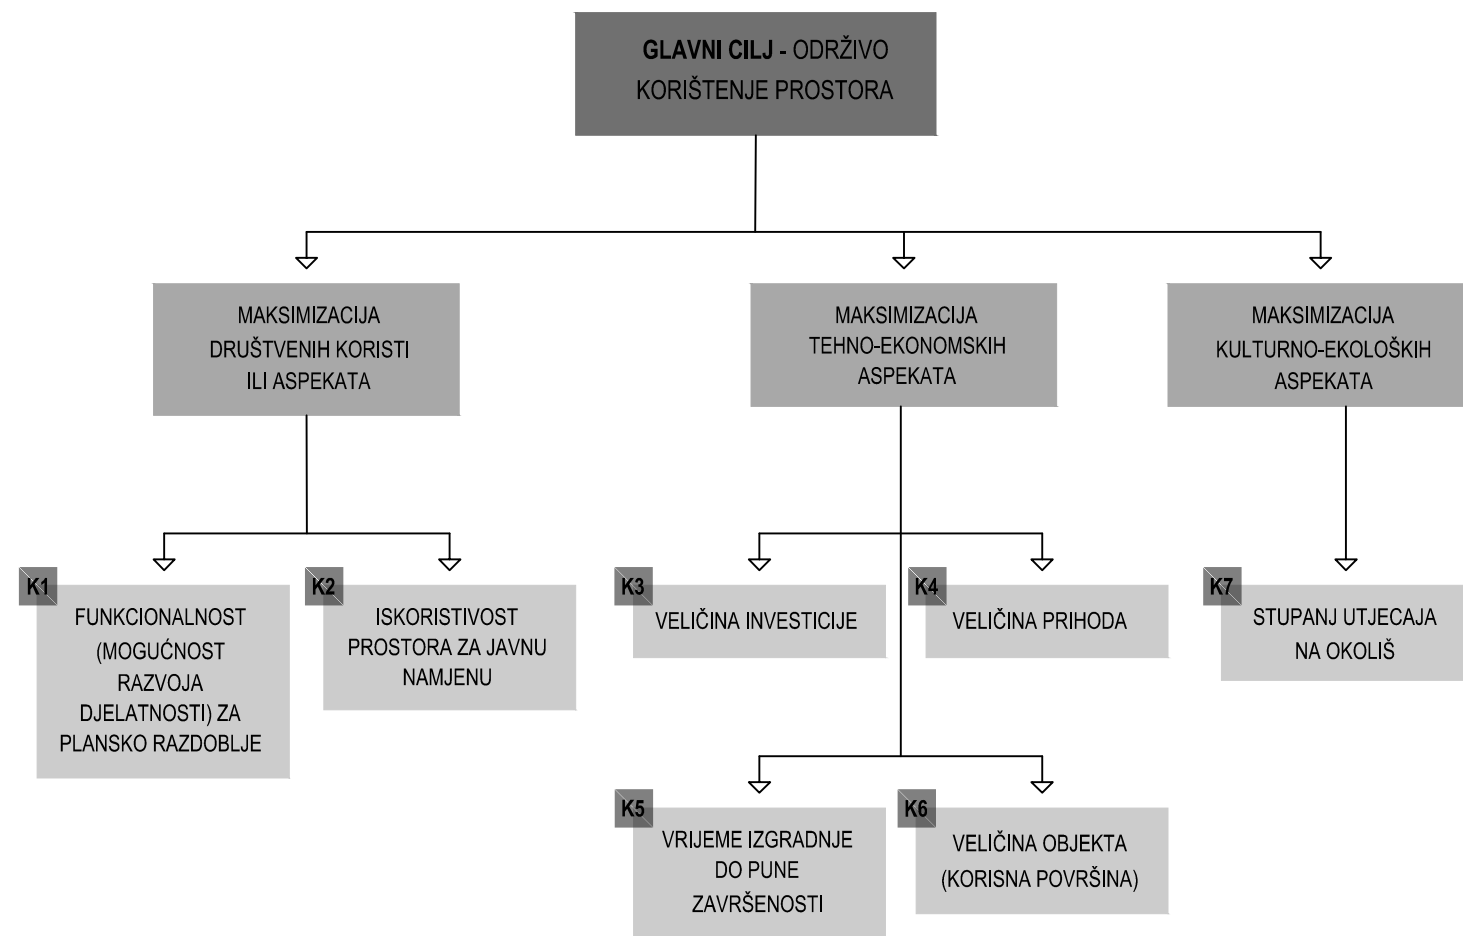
GLAVNI CILJ - ODRŽIVO KORIŠTENJE PROSTORA

MAKSIMIZACIJA DRUŠTVENIH KORISTI ILI ASPEKATA

MAKSIMIZACIJA TEHNO-EKONOMSKIH ASPEKATA

MAKSIMIZACIJA KULTURNO-EKOLOŠKIH ASPEKATA

K1 FUNKCIONALNOST (MOGUĆNOST RAZVOJA DJELATNOSTI) ZA PLANSKO RAZDOBLJE

K2 ISKORISTIVOST PROSTORA ZA JAVNU NAMJENU

K3 VELIČINA INVESTICIJE

K4 VELIČINA PRIHODA

K7 STUPANJ UTJECAJA NA OKOLIŠ

K5 VRIJEME IZGRADNJE DO PUNE ZAVRŠENOSTI

K6 VELIČINA OBJEKTA (KORISNA POVRŠINA)